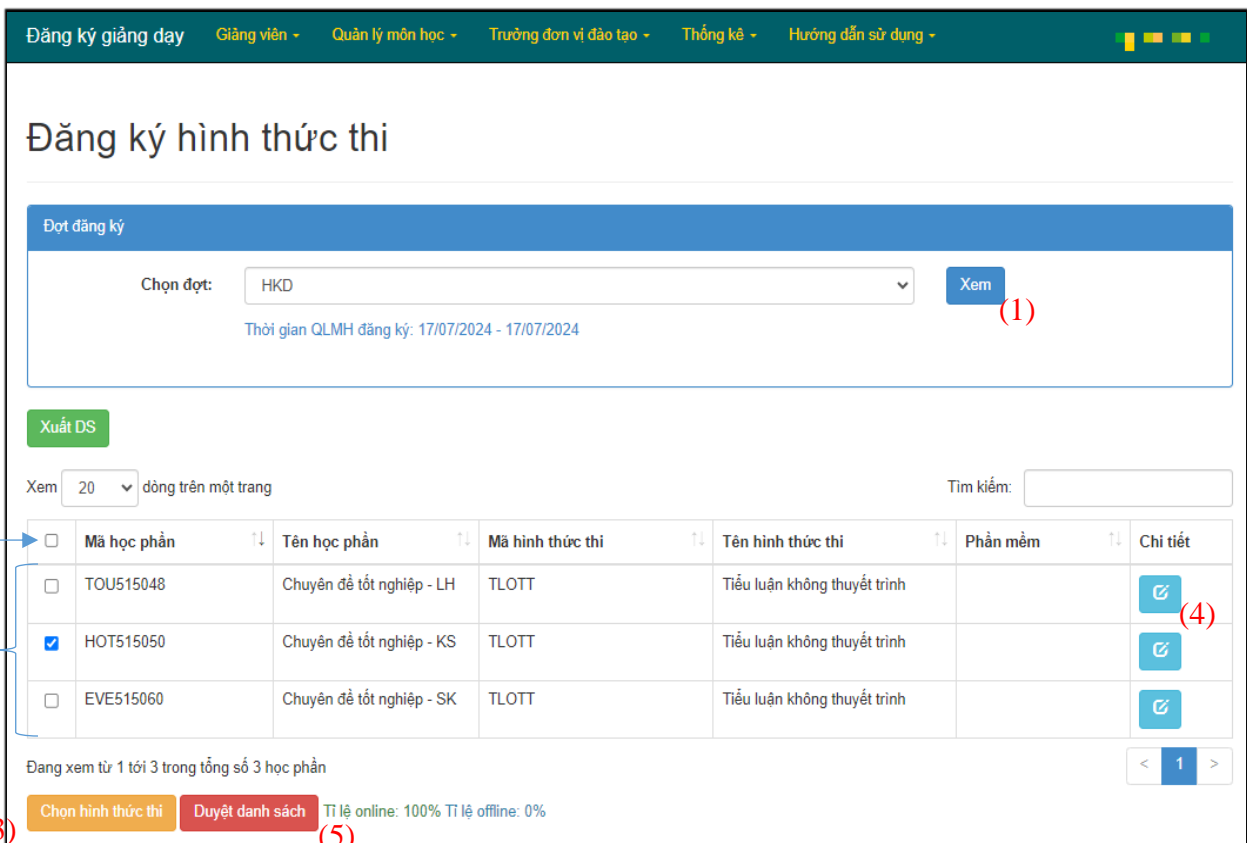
Đăng ký giảng dạy Giảng viên ▾ Quản lý môn học ▾ Trưởng đơn vị đào tạo ▾ Thống kê ▾ Hướng dẫn sử dụng ▾

Đăng ký hình thức thi

Đợt đăng ký

Chọn đợt: HKD

Xem

(1)

Thời gian QLMH đăng ký: 17/07/2024 - 17/07/2024

Xuất DS

Xem 20 dòng trên một trang

Tìm kiếm:

| | Mã học phần | Tên học phần | Mã hình thức thi | Tên hình thức thi | Phần mềm | Chi tiết |
|---|---|---|---|---|---|---|
| ☐ | TOU515048 | Chuyên đề tốt nghiệp - LH | TLOTT | Tiểu luận không thuyết trình | | |
| ☑ | HOT515050 | Chuyên đề tốt nghiệp - KS | TLOTT | Tiểu luận không thuyết trình | | |
| ☐ | EVE515060 | Chuyên đề tốt nghiệp - SK | TLOTT | Tiểu luận không thuyết trình | | |

(4)

Đang xem từ 1 tới 3 trong tổng số 3 học phần

< 1 >

3)

Chọn hình thức thi Duyệt danh sách Tỉ lệ online: 100% Tỉ lệ offline: 0%

(5)